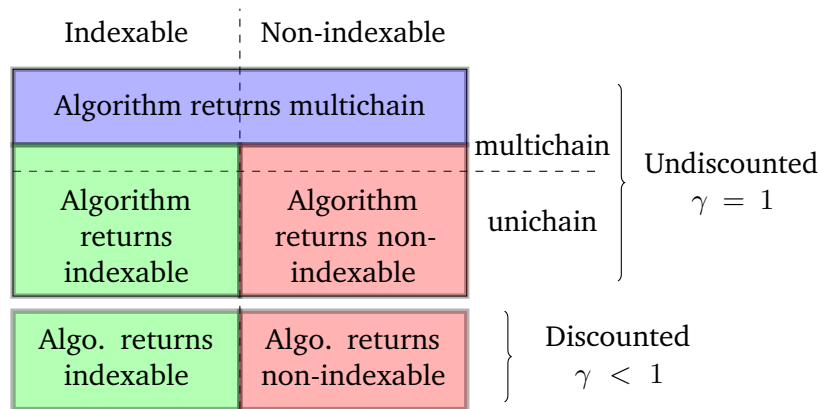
Indexable

Non-indexable

Algorithm returns multichain

multichain

unichain

Undiscounted $\gamma = 1$

Algorithm returns indexable

Algorithm returns non-indexable

Algo. returns indexable

Algo. returns non-indexable

Discounted $\gamma < 1$